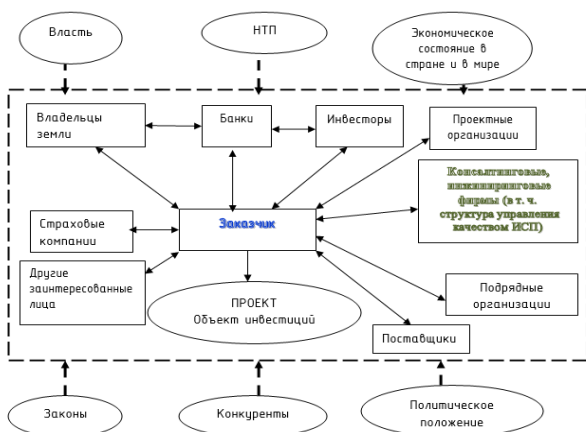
Власть

НТП

Экономическое состояние в стране и в мире

Владельцы земли

Банки

Инвесторы

Проектные организации

Консалтинговые, инжиниринговые фирмы (в т. ч. структура управления качеством ИСП)

Страховые компании

Заказчик

Другие заинтересованные лица

ПРОЕКТ
Объект инвестиций

Подрядные организации

Поставщики

Законы

Конкуренты

Политическое положение